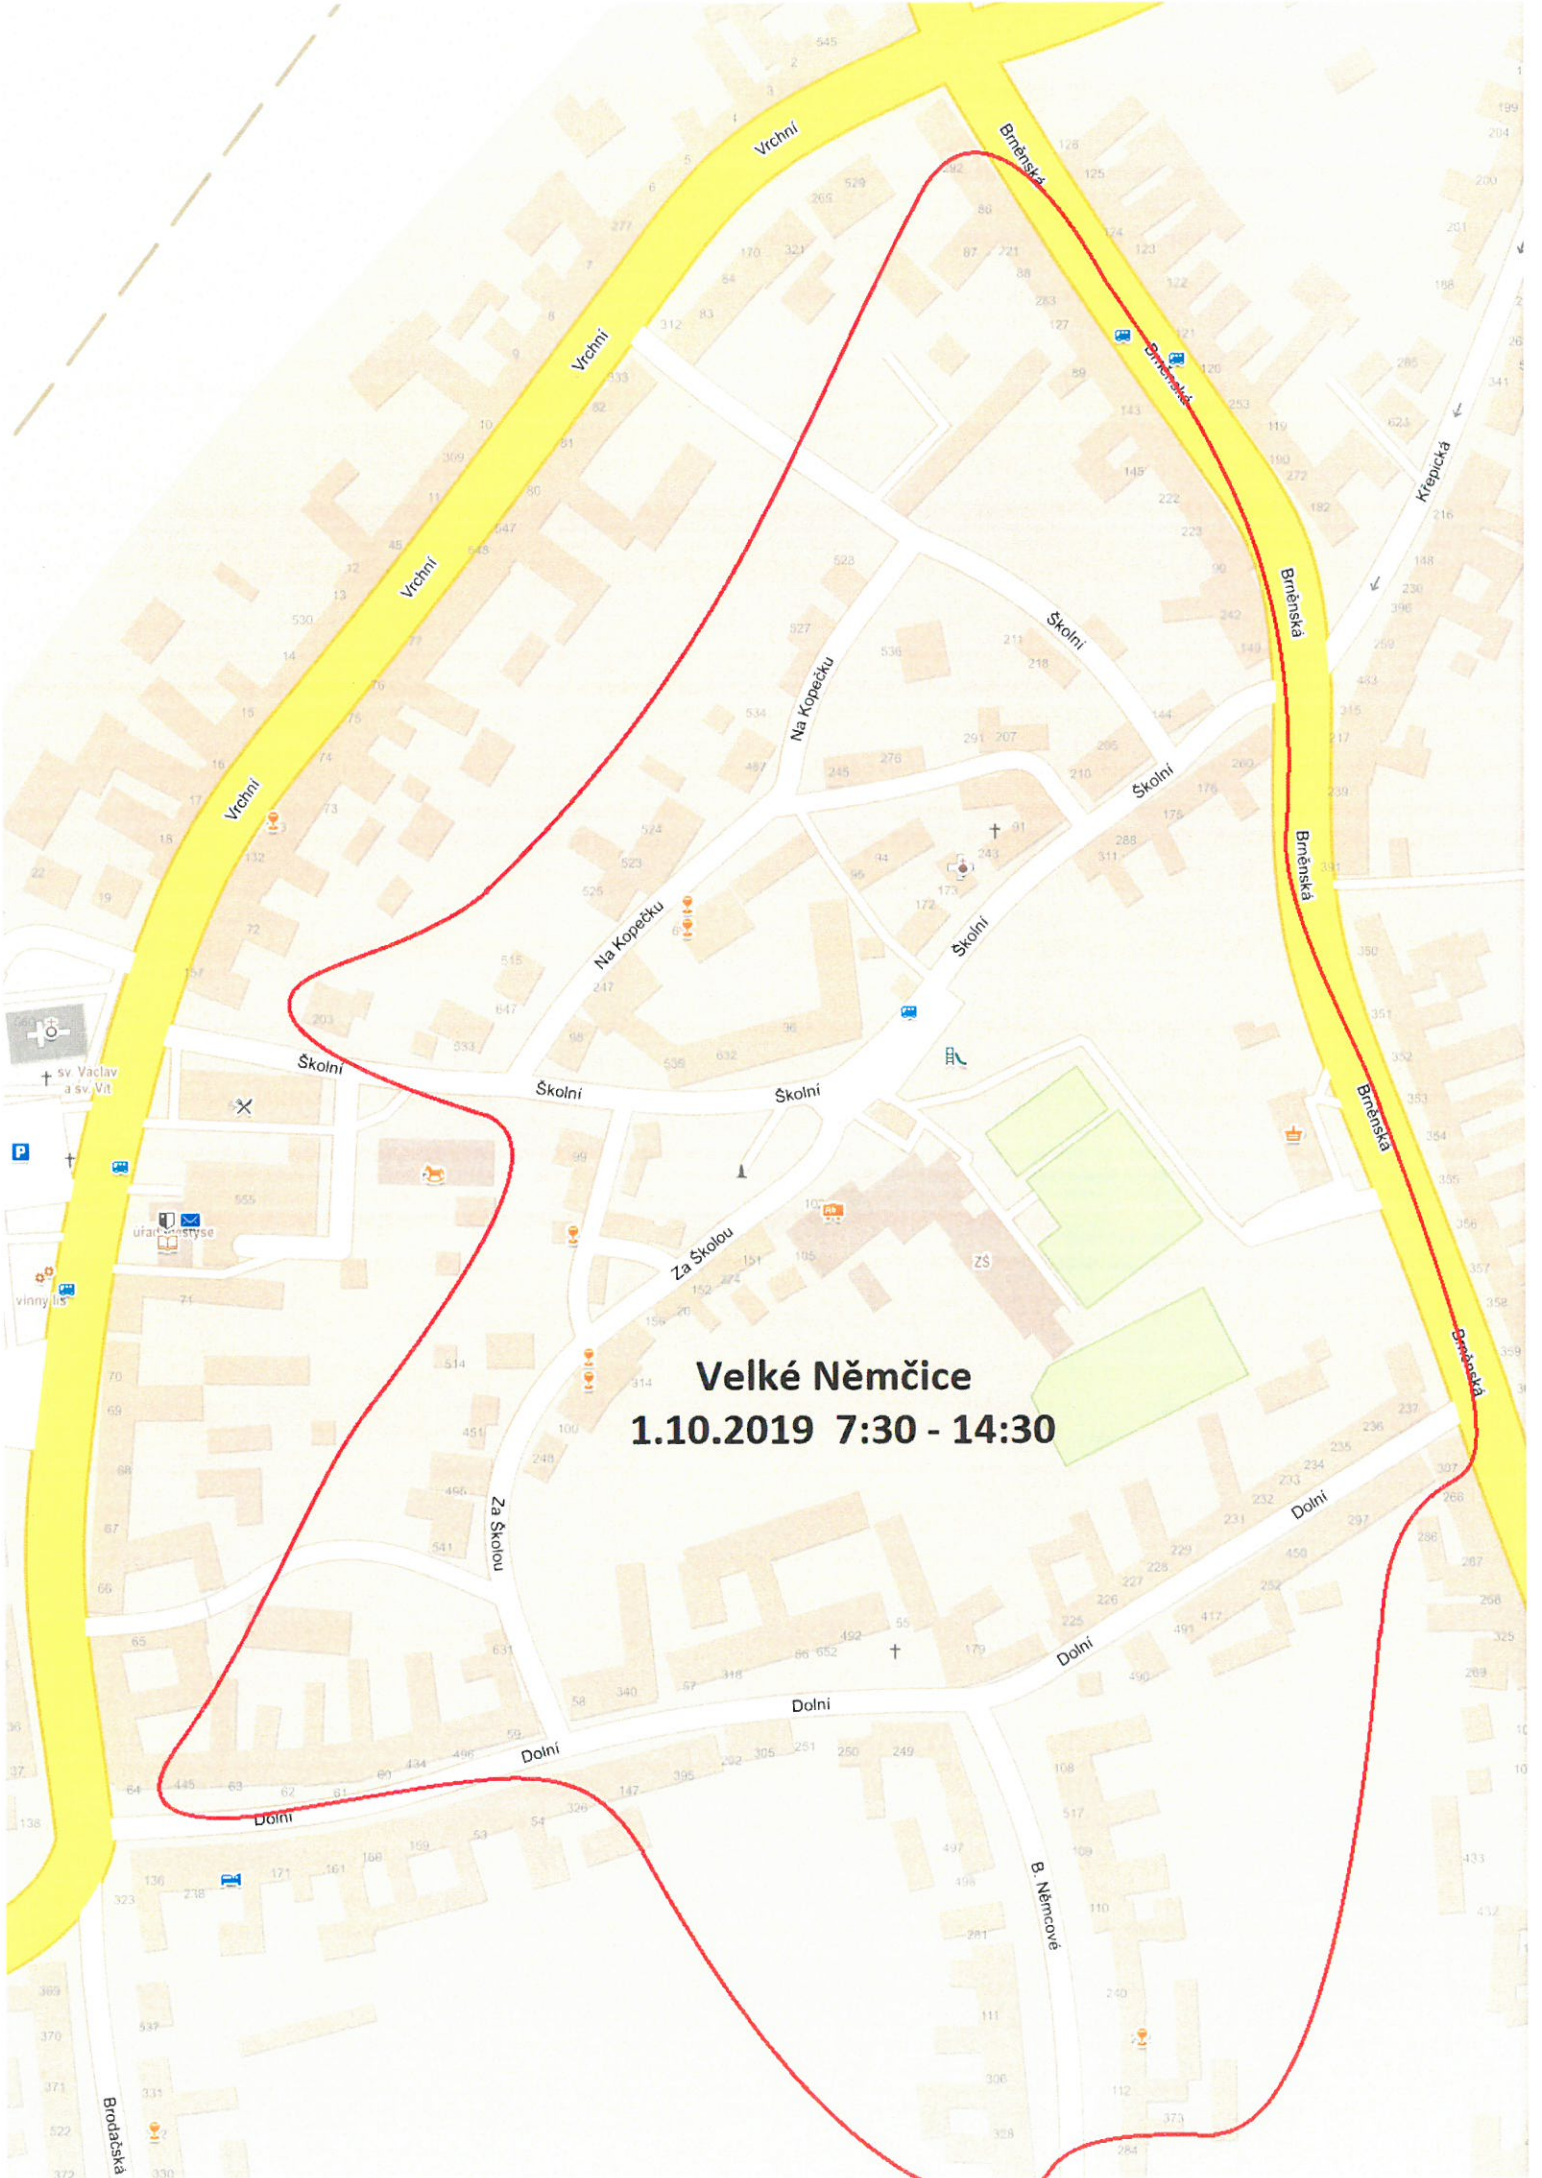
Velké Němčice
1.10.2019 7:30 - 14:30

Vrchní
Vrchní
Vrchní
Vrchní
Brněnská
Brněnská
Brněnská
Brněnská
Brněnská
Brněnská
Křepická
Školní
Školní
Školní
Školní
Školní
Školní
Na Kopečku
Na Kopečku
Za Školou
Za Školou
Dolní
Dolní
Dolní
Dolní
Dolní
B. Němcové
Brodačská
sv. Václav a sv. Vít
úřad městyse
vinný lis
ZŠ